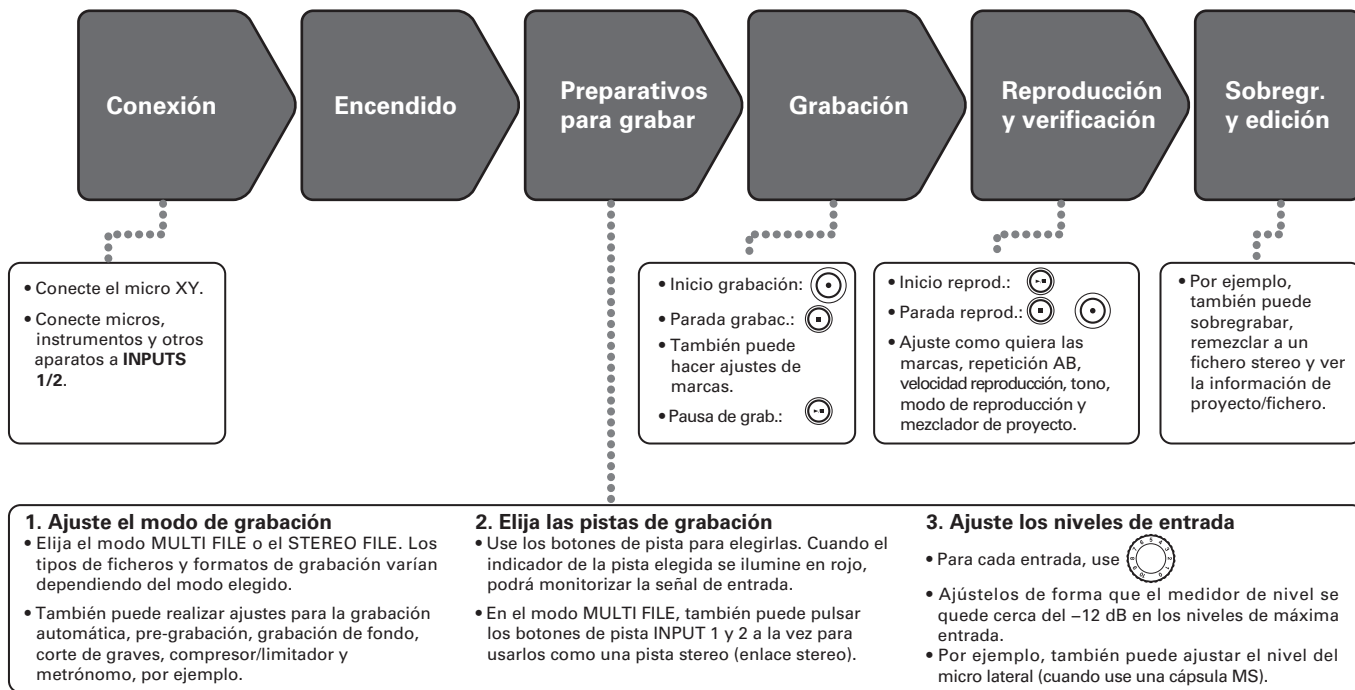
Conexión

Encendido

Preparativos para grabar

Grabación

Reproducción y verificación

Sobregr. y edición

• Conecte el micro XY.

• Conecte micros, instrumentos y otros aparatos a **INPUTS 1/2**.

• Inicio grabación:

• Parada grabac.:

• También puede hacer ajustes de marcas.

• Pausa de grab.:

• Inicio reprod.:

• Parada reprod.:

• Ajuste como quiera las marcas, repetición AB, velocidad reproducción, tono, modo de reproducción y mezclador de proyecto.

• Por ejemplo, también puede sobregrabar, remezclar a un fichero stereo y ver la información de proyecto/fichero.

**1. Ajuste el modo de grabación**
• Elija el modo MULTI FILE o el STEREO FILE. Los tipos de ficheros y formatos de grabación varían dependiendo del modo elegido.

• También puede realizar ajustes para la grabación automática, pre-grabación, grabación de fondo, corte de graves, compresor/limitador y metrónomo, por ejemplo.

**2. Elija las pistas de grabación**
• Use los botones de pista para elegirlas. Cuando el indicador de la pista elegida se ilumine en rojo, podrá monitorizar la señal de entrada.

• En el modo MULTI FILE, también puede pulsar los botones de pista INPUT 1 y 2 a la vez para usarlos como una pista stereo (enlace stereo).

**3. Ajuste los niveles de entrada**
• Para cada entrada, use

• Ajústelos de forma que el medidor de nivel se quede cerca del –12 dB en los niveles de máxima entrada.

• Por ejemplo, también puede ajustar el nivel del micro lateral (cuando use una cápsula MS).